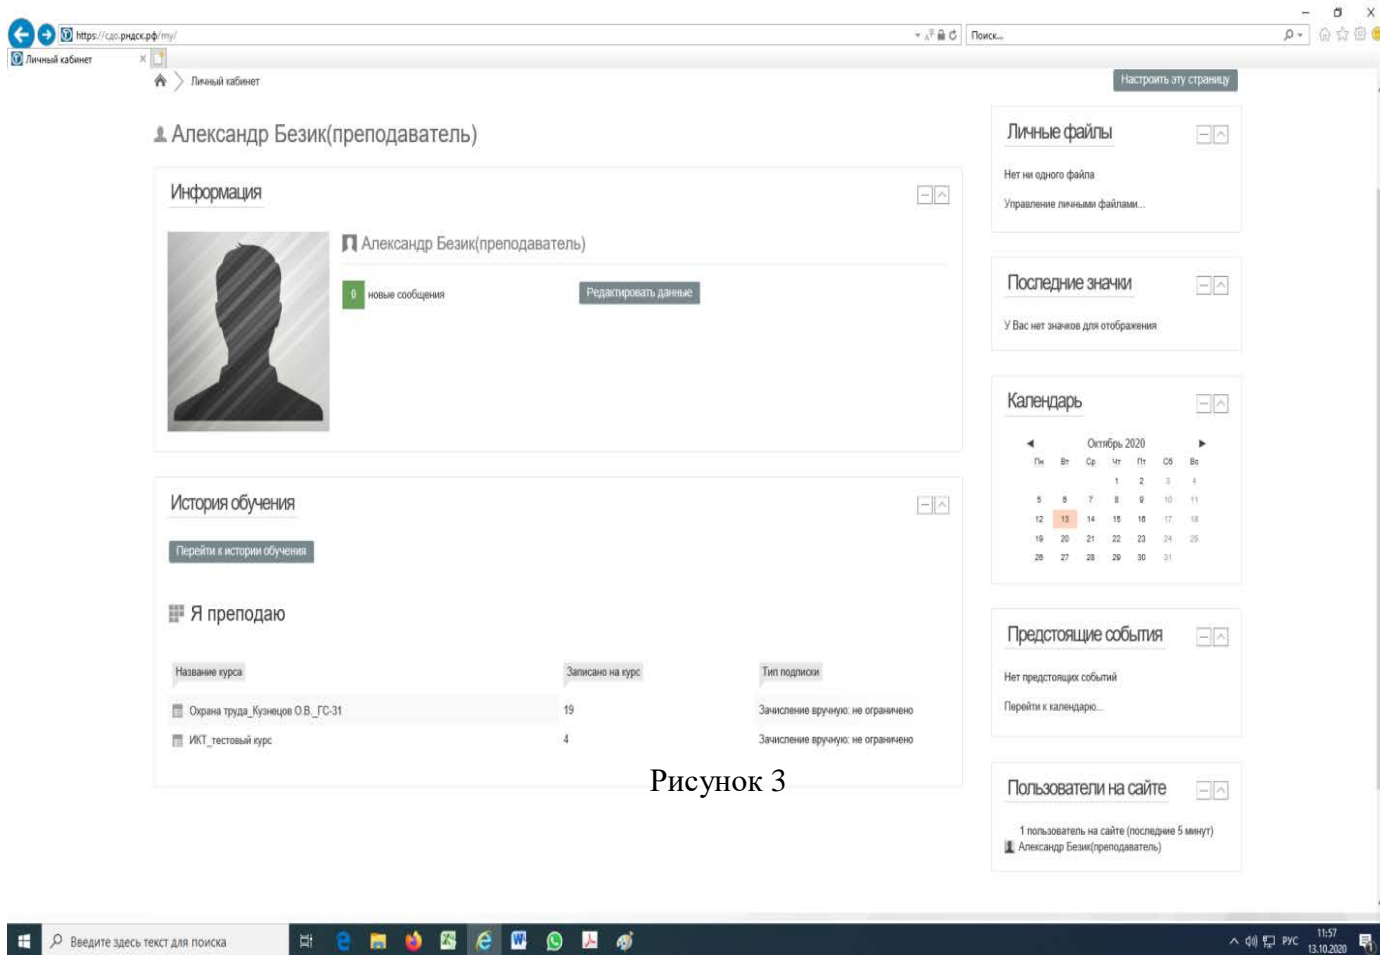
https://сдо.рндск.рф/my/

Поиск...

Личный кабинет

Личный кабинет

Настроить эту страницу

Александр Безик(преподаватель)

Информация

Александр Безик(преподаватель)

0 новые сообщения

Редактировать данные

История обучения

Перейти к истории обучения

Я преподаю

| Название курса | Записано на курс | Тип подписки |
|---|---|---|
| Охрана труда_Кузнецов О.В._ГС-31 | 19 | Зачисление вручную: не ограничено |
| ИКТ_тестовый курс | 4 | Зачисление вручную: не ограничено |

Личные файлы

Нет ни одного файла

Управление личными файлами...

Последние значки

У Вас нет значков для отображения

Календарь

Октябрь 2020

| Пн | Вт | Ср | Чт | Пт | Сб | Вс |
|---|---|---|---|---|---|---|
| | | | 1 | 2 | 3 | 4 |
| 5 | 6 | 7 | 8 | 9 | 10 | 11 |
| 12 | 13 | 14 | 15 | 16 | 17 | 18 |
| 19 | 20 | 21 | 22 | 23 | 24 | 25 |
| 26 | 27 | 28 | 29 | 30 | 31 | |

Предстоящие события

Нет предстоящих событий

Перейти к календарю...

Пользователи на сайте

1 пользователь на сайте (последние 5 минут)

Александр Безик(преподаватель)

Рисунок 3

Введите здесь текст для поиска

РУС 11:57 13.10.2020